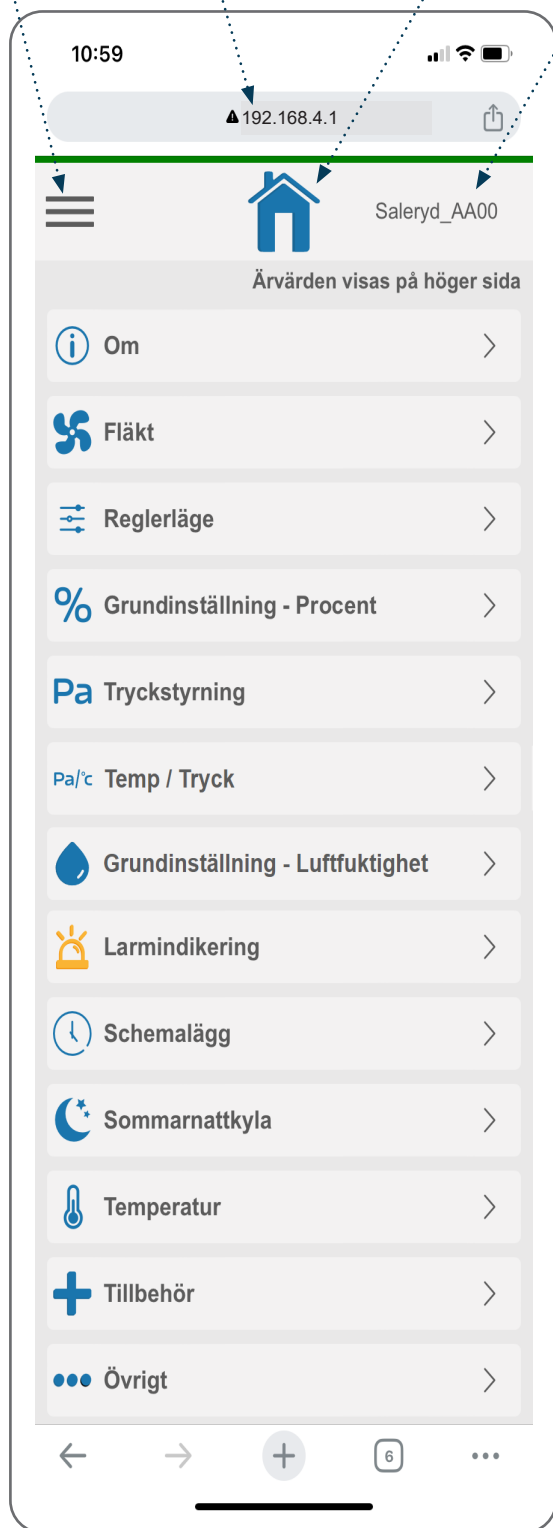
10:59

192.168.4.1

Saleryd_AA00

Ärvärden visas på höger sida

Om

Fläkt

Reglerläge

% Grundinställning - Procent

Pa Tryckstyrning

Pa/°c Temp / Tryck

Grundinställning - Luftfuktighet

Larmindikering

Schemalägg

Sommarnattkyla

Temperatur

Tillbehör

Övrigt

6